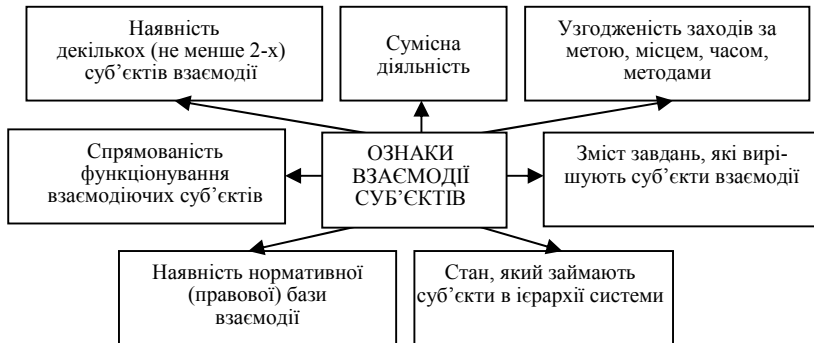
Наявність декількох (не менше 2-х) суб'єктів взаємодії

Сумісна діяльність

Узгодженість заходів за метою, місцем, часом, методами

Спрямованість функціонування взаємодіючих суб'єктів

ОЗНАКИ ВЗАЄМОДІЇ СУБ'ЄКТІВ

Зміст завдань, які вирішують суб'єкти взаємодії

Наявність нормативної (правової) бази взаємодії

Стан, який займають суб'єкти в ієрархії системи